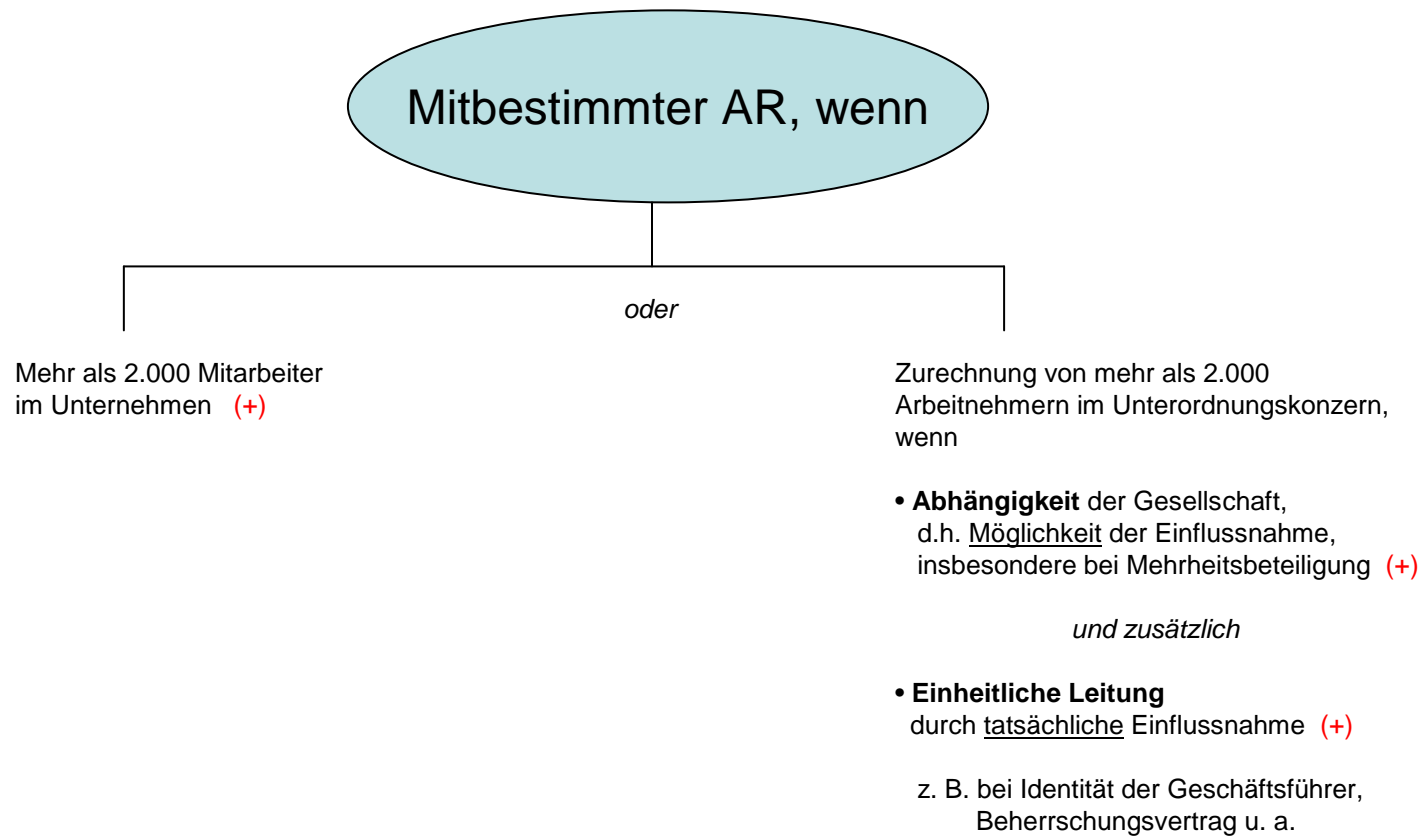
Mitbestimmter AR, wenn

oder

Mehr als 2.000 Mitarbeiter im Unternehmen (+)

Zurechnung von mehr als 2.000 Arbeitnehmern im Unterordnungskonzern, wenn

• **Abhängigkeit** der Gesellschaft, d.h. Möglichkeit der Einflussnahme, insbesondere bei Mehrheitsbeteiligung (+)

und zusätzlich

• **Einheitliche Leitung** durch tatsächliche Einflussnahme (+)

z. B. bei Identität der Geschäftsführer, Beherrschungsvertrag u. a.